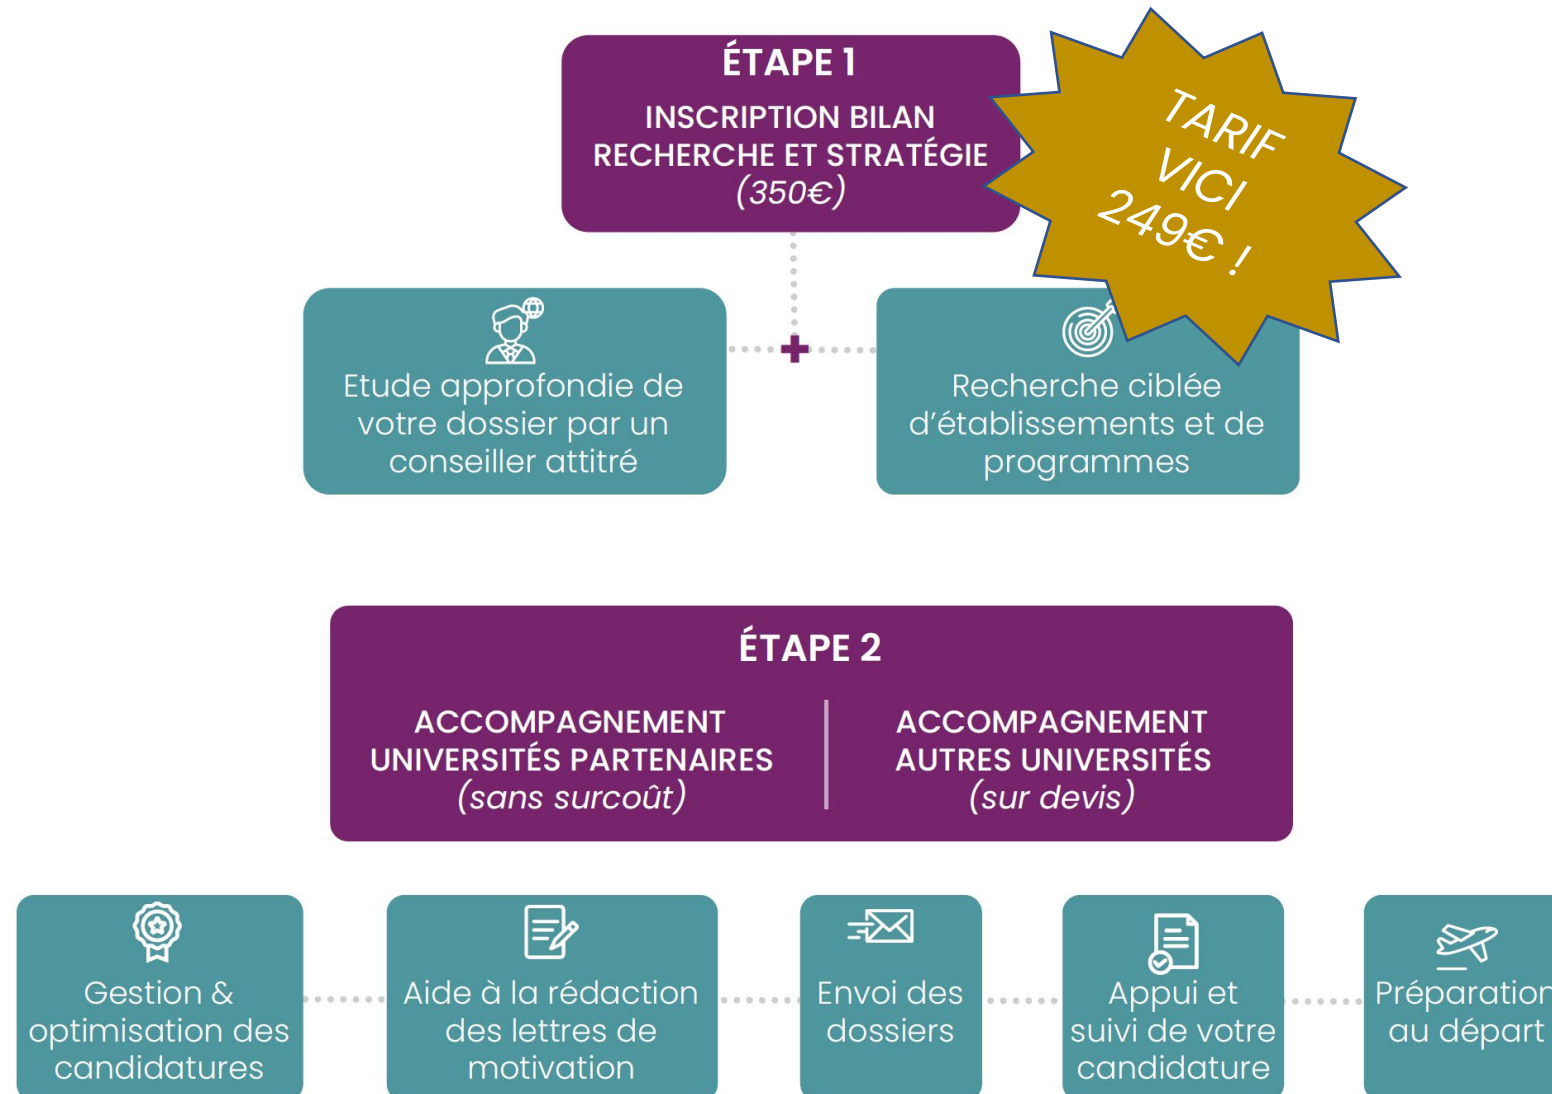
ÉTAPE 1

INSCRIPTION BILAN RECHERCHE ET STRATÉGIE (350€)

TARIF VICI 249€ !

Etude approfondie de votre dossier par un conseiller attitré

Recherche ciblée d'établissements et de programmes

ÉTAPE 2

ACCOMPAGNEMENT UNIVERSITÉS PARTENAIRES (sans surcoût)

ACCOMPAGNEMENT AUTRES UNIVERSITÉS (sur devis)

Gestion & optimisation des candidatures

Aide à la rédaction des lettres de motivation

Envoi des dossiers

Appui et suivi de votre candidature

Préparation au départ